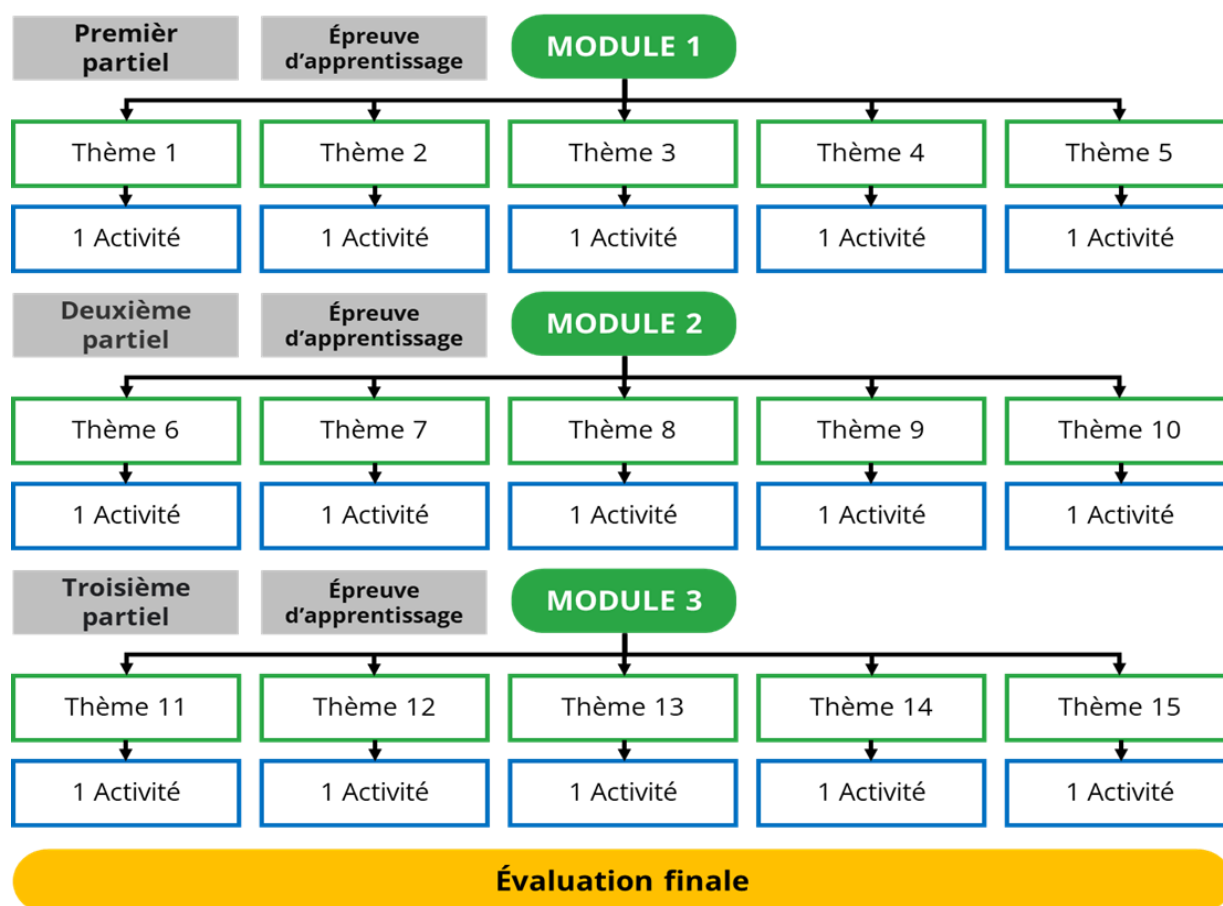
Premièr partiel

Épreuve d'apprentissage

MODULE 1

Thème 1

Thème 2

Thème 3

Thème 4

Thème 5

1 Activité

1 Activité

1 Activité

1 Activité

1 Activité

Deuxième partiel

Épreuve d'apprentissage

MODULE 2

Thème 6

Thème 7

Thème 8

Thème 9

Thème 10

1 Activité

1 Activité

1 Activité

1 Activité

1 Activité

Troisième partiel

Épreuve d'apprentissage

MODULE 3

Thème 11

Thème 12

Thème 13

Thème 14

Thème 15

1 Activité

1 Activité

1 Activité

1 Activité

1 Activité

Évaluation finale